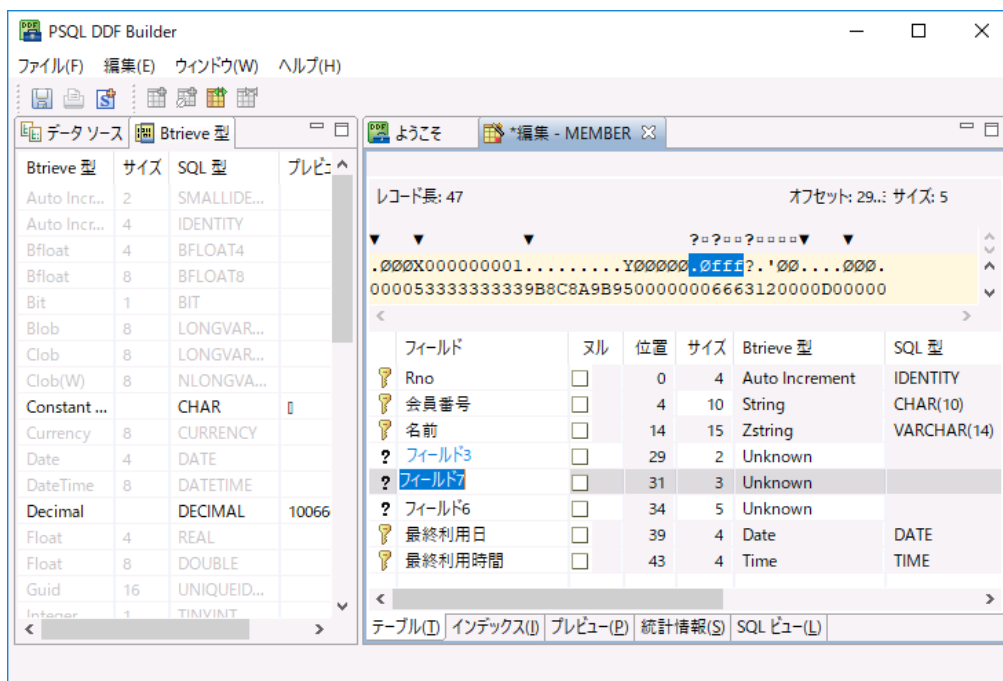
PSQL DDF Builder

ファイル(F) 編集(E) ウィンドウ(W) ヘルプ(H)

データ ソース | Btrieve 型

| Btrieve 型 | サイズ | SQL 型 | プレビュ |
|---|---|---|---|
| Auto Incr... | 2 | SMALLIDE... | |
| Auto Incr... | 4 | IDENTITY | |
| Bfloat | 4 | BFLOAT4 | |
| Bfloat | 8 | BFLOAT8 | |
| Bit | 1 | BIT | |
| Blob | 8 | LONGVAR... | |
| Clob | 8 | LONGVAR... | |
| Clob(W) | 8 | NLONGVA... | |
| Constant ... | | CHAR | |
| Currency | 8 | CURRENCY | |
| Date | 4 | DATE | |
| DateTime | 8 | DATETIME | |
| Decimal | | DECIMAL | 10066 |
| Float | 4 | REAL | |
| Float | 8 | DOUBLE | |
| Guid | 16 | UNIQUEID... | |
| Integer | 1 | TINYINT | |

ようこそ | *編集 - MEMBER

レコード長: 47 オフセット: 29..: サイズ: 5

.ØØØX000000001.........YØØØØØ.Øfff?.'ØØ....ØØØ.
000053333333339B8C8A9B9500000006663120000D00000

| | フィールド | ヌル | 位置 | サイズ | Btrieve 型 | SQL 型 |
|---|---|---|---|---|---|---|
| | Rno | ☐ | 0 | 4 | Auto Increment | IDENTITY |
| | 会員番号 | ☐ | 4 | 10 | String | CHAR(10) |
| | 名前 | ☐ | 14 | 15 | Zstring | VARCHAR(14) |
| ? | フィールド3 | ☐ | 29 | 2 | Unknown | |
| ? | フィールド7 | ☐ | 31 | 3 | Unknown | |
| ? | フィールド6 | ☐ | 34 | 5 | Unknown | |
| | 最終利用日 | ☐ | 39 | 4 | Date | DATE |
| | 最終利用時間 | ☐ | 43 | 4 | Time | TIME |

テーブル(T) | インデックス(I) | プレビュー(P) | 統計情報(S) | SQL ビュー(L)